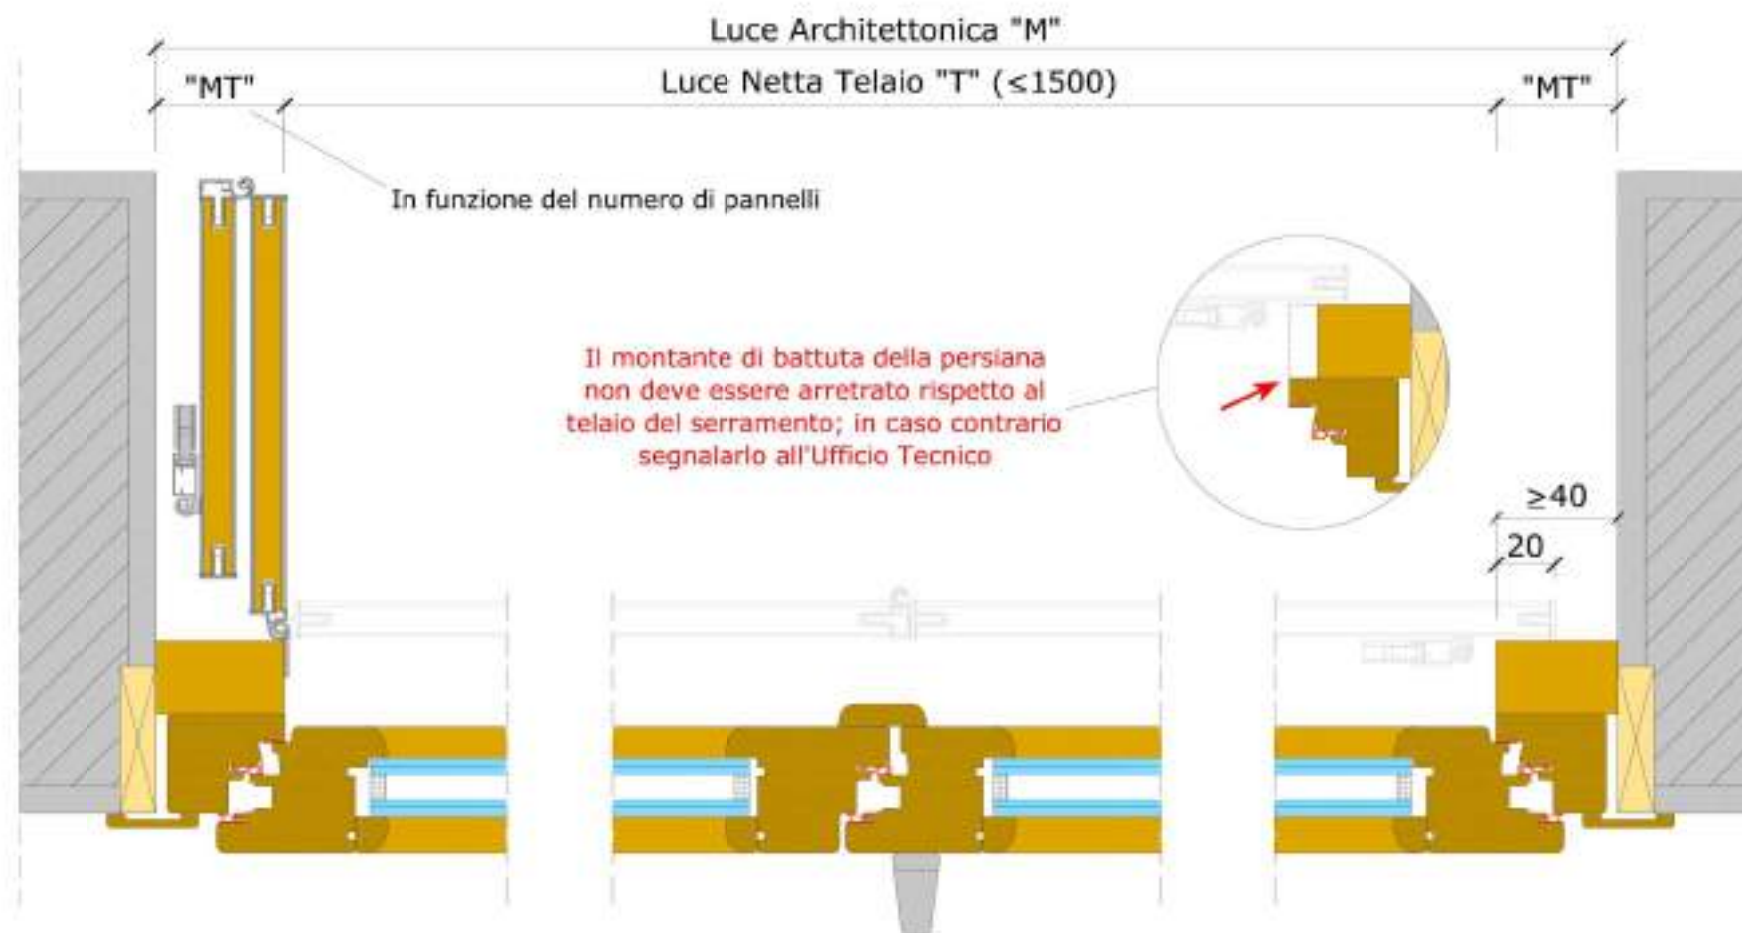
Luce Architettonica "M"

"MT"

Luce Netta Telaio "T" (≤1500)

"MT"

In funzione del numero di pannelli

Il montante di battuta della persiana non deve essere arretrato rispetto al telaio del serramento; in caso contrario segnalarlo all'Ufficio Tecnico

≥40

20